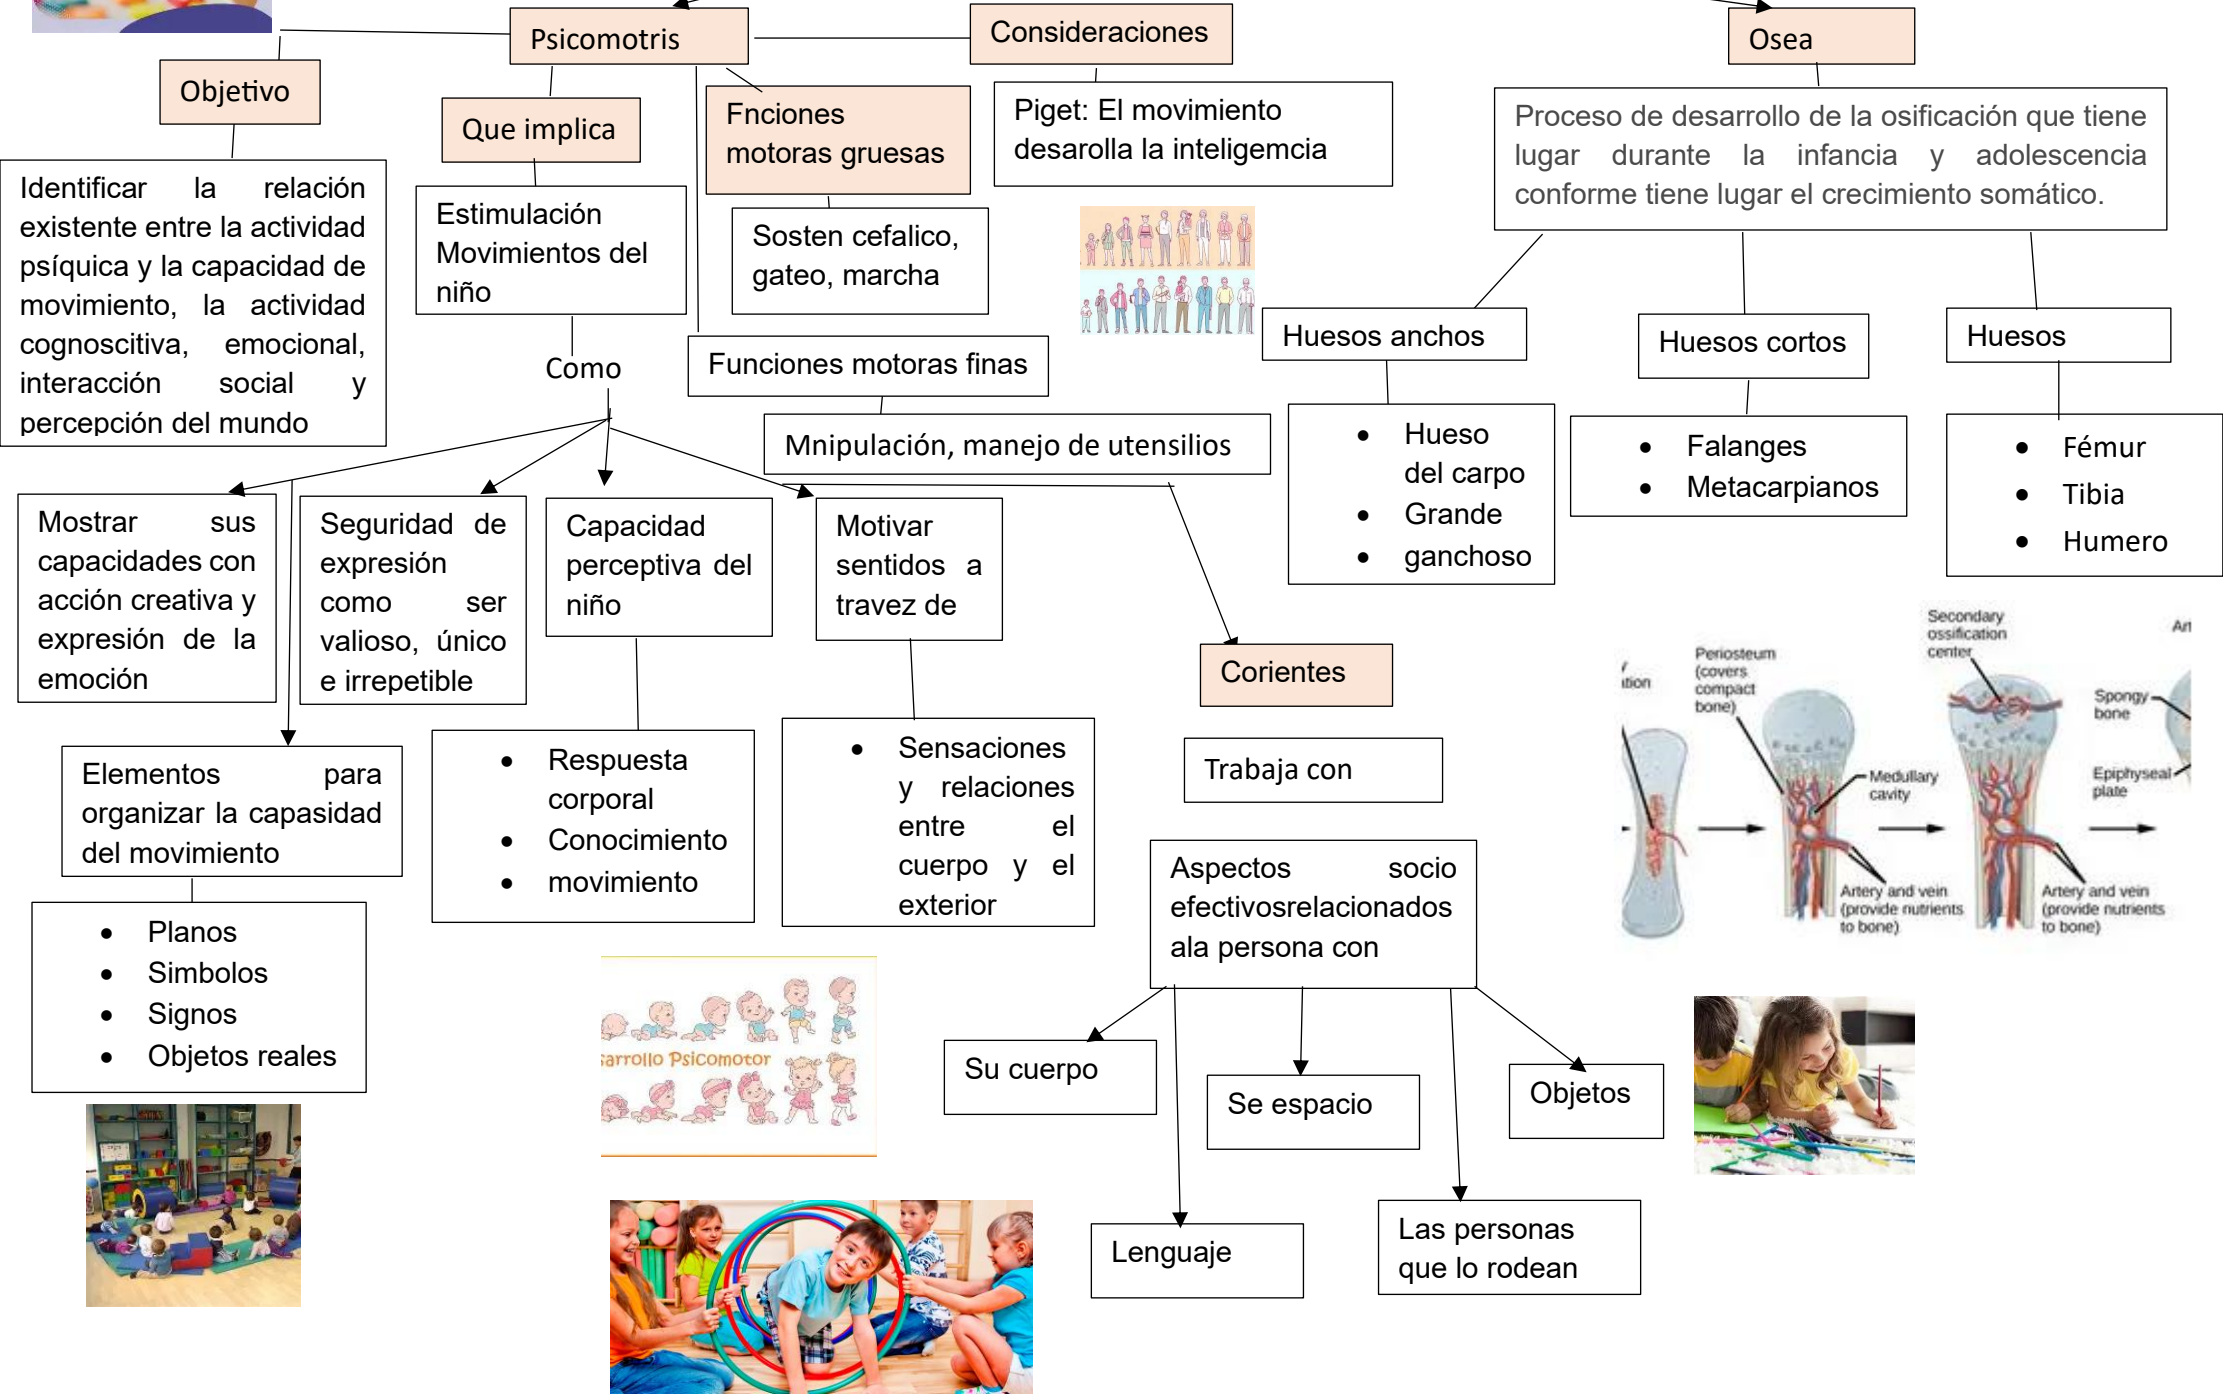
Psicomotris

Consideraciones

Osea

Objetivo

Identificar la relación existente entre la actividad psíquica y la capacidad de movimiento, la actividad cognoscitiva, emocional, interacción social y percepción del mundo

Que implica

Estimulación Movimientos del niño

Como

Fnciones motoras gruesas

Sosten cefalico, gateo, marcha

Funciones motoras finas

Mnipulación, manejo de utensilios

Piget: El movimiento desarolla la inteligemcia

Proceso de desarrollo de la osificación que tiene lugar durante la infancia y adolescencia conforme tiene lugar el crecimiento somático.

Huesos anchos

- Hueso del carpo
- Grande
- ganchoso

Huesos cortos

- Falanges
- Metacarpianos

Huesos

- Fémur
- Tibia
- Humero

Mostrar sus capacidades con acción creativa y expresión de la emoción

Seguridad de expresión como ser valioso, único e irrepetible

Capacidad perceptiva del niño

- Respuesta corporal
- Conocimiento
- movimiento

Motivar sentidos a travez de

- Sensaciones y relaciones entre el cuerpo y el exterior

Corientes

Trabaja con

Aspectos socio efectivosrelacionados ala persona con

Su cuerpo

Se espacio

Objetos

Lenguaje

Las personas que lo rodean

Elementos para organizar la capasidad del movimiento

- Planos
- Simbolos
- Signos
- Objetos reales

sarrollo Psicomotor

ition

Periosteum (covers compact bone)

Secondary ossification center

Art

Spongy bone

Medullary cavity

Epiphyseal plate

Artery and vein (provide nutrients to bone)

Artery and vein (provide nutrients to bone)